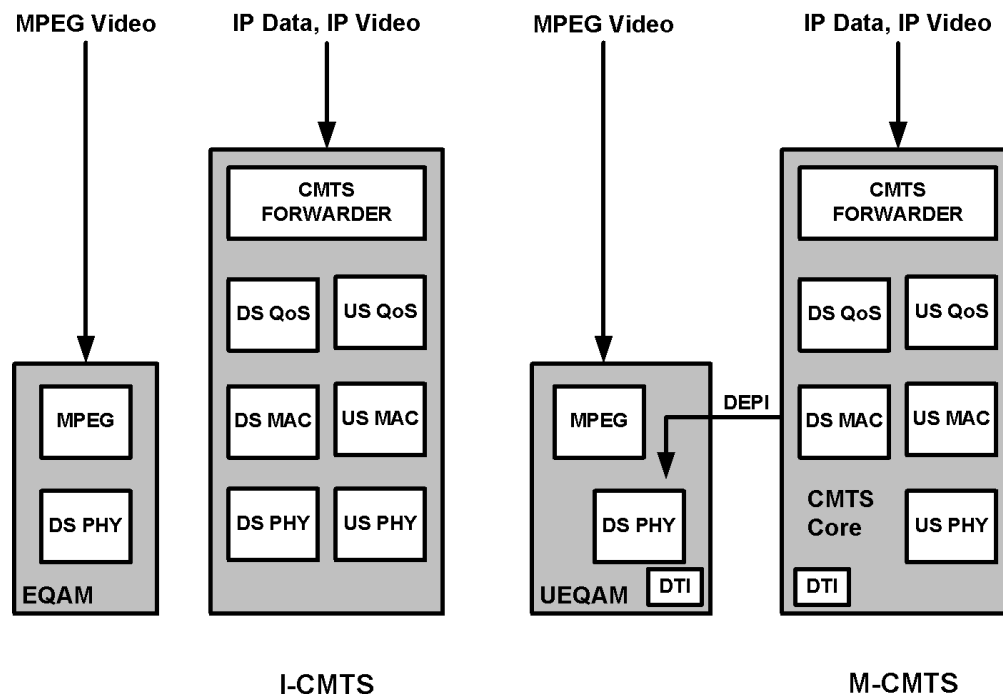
MPEG Video

IP Data, IP Video

MPEG Video

IP Data, IP Video

CMTS FORWARDER

DS QoS

US QoS

DS MAC

US MAC

DS PHY

US PHY

MPEG

DS PHY

EQAM

MPEG

DEPI

DS PHY

UEQAM

DTI

CMTS FORWARDER

DS QoS

US QoS

DS MAC

US MAC

CMTS Core

US PHY

DTI

I-CMTS

M-CMTS